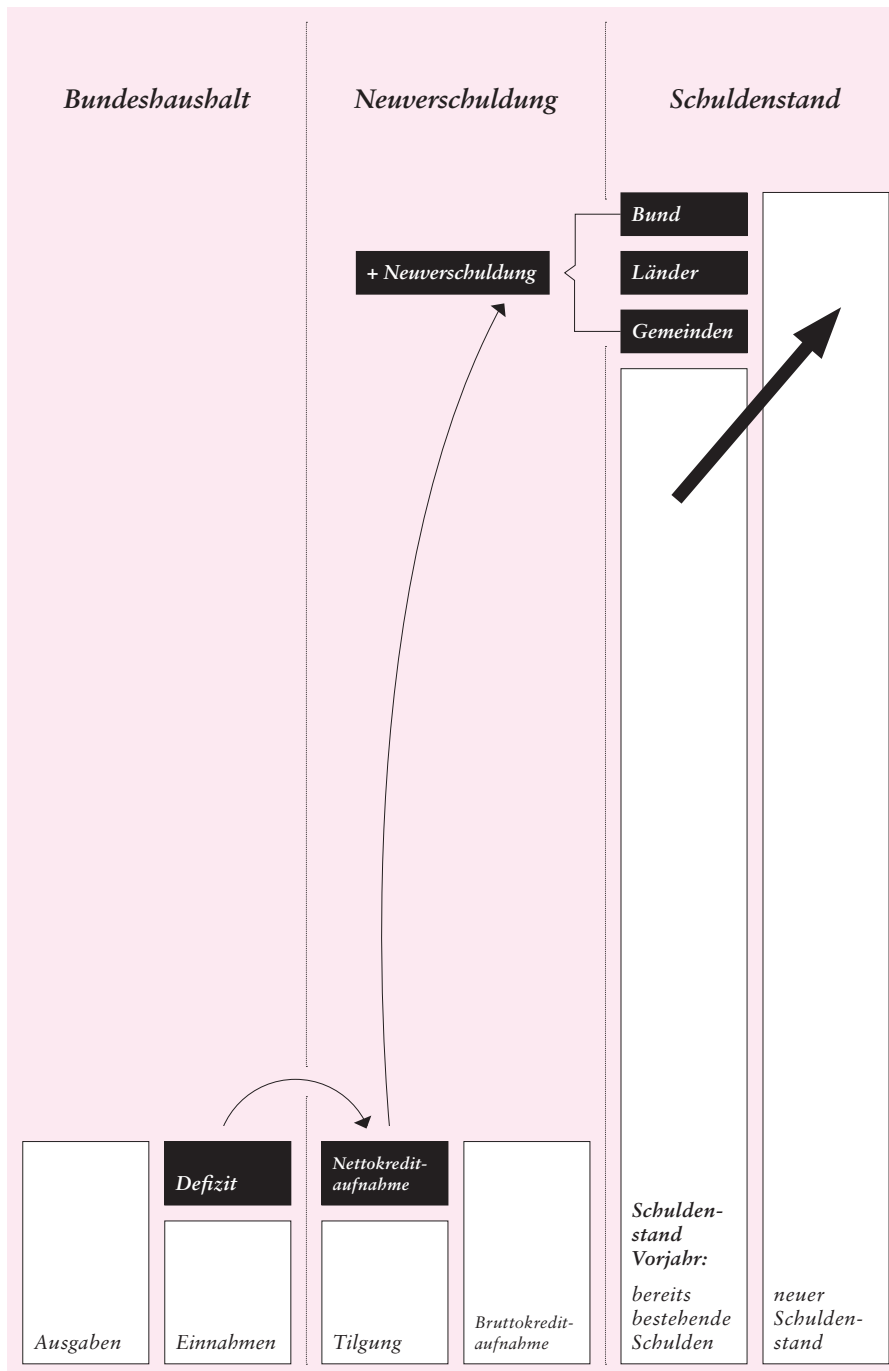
Bundeshaushalt

Neuverschuldung

Schuldenstand

Bund

+ Neuverschuldung

Länder

Gemeinden

Defizit

Nettokreditaufnahme

Schuldenstand Vorjahr:

bereits bestehende Schulden

neuer Schuldenstand

Ausgaben

Einnahmen

Tilgung

Bruttokreditaufnahme